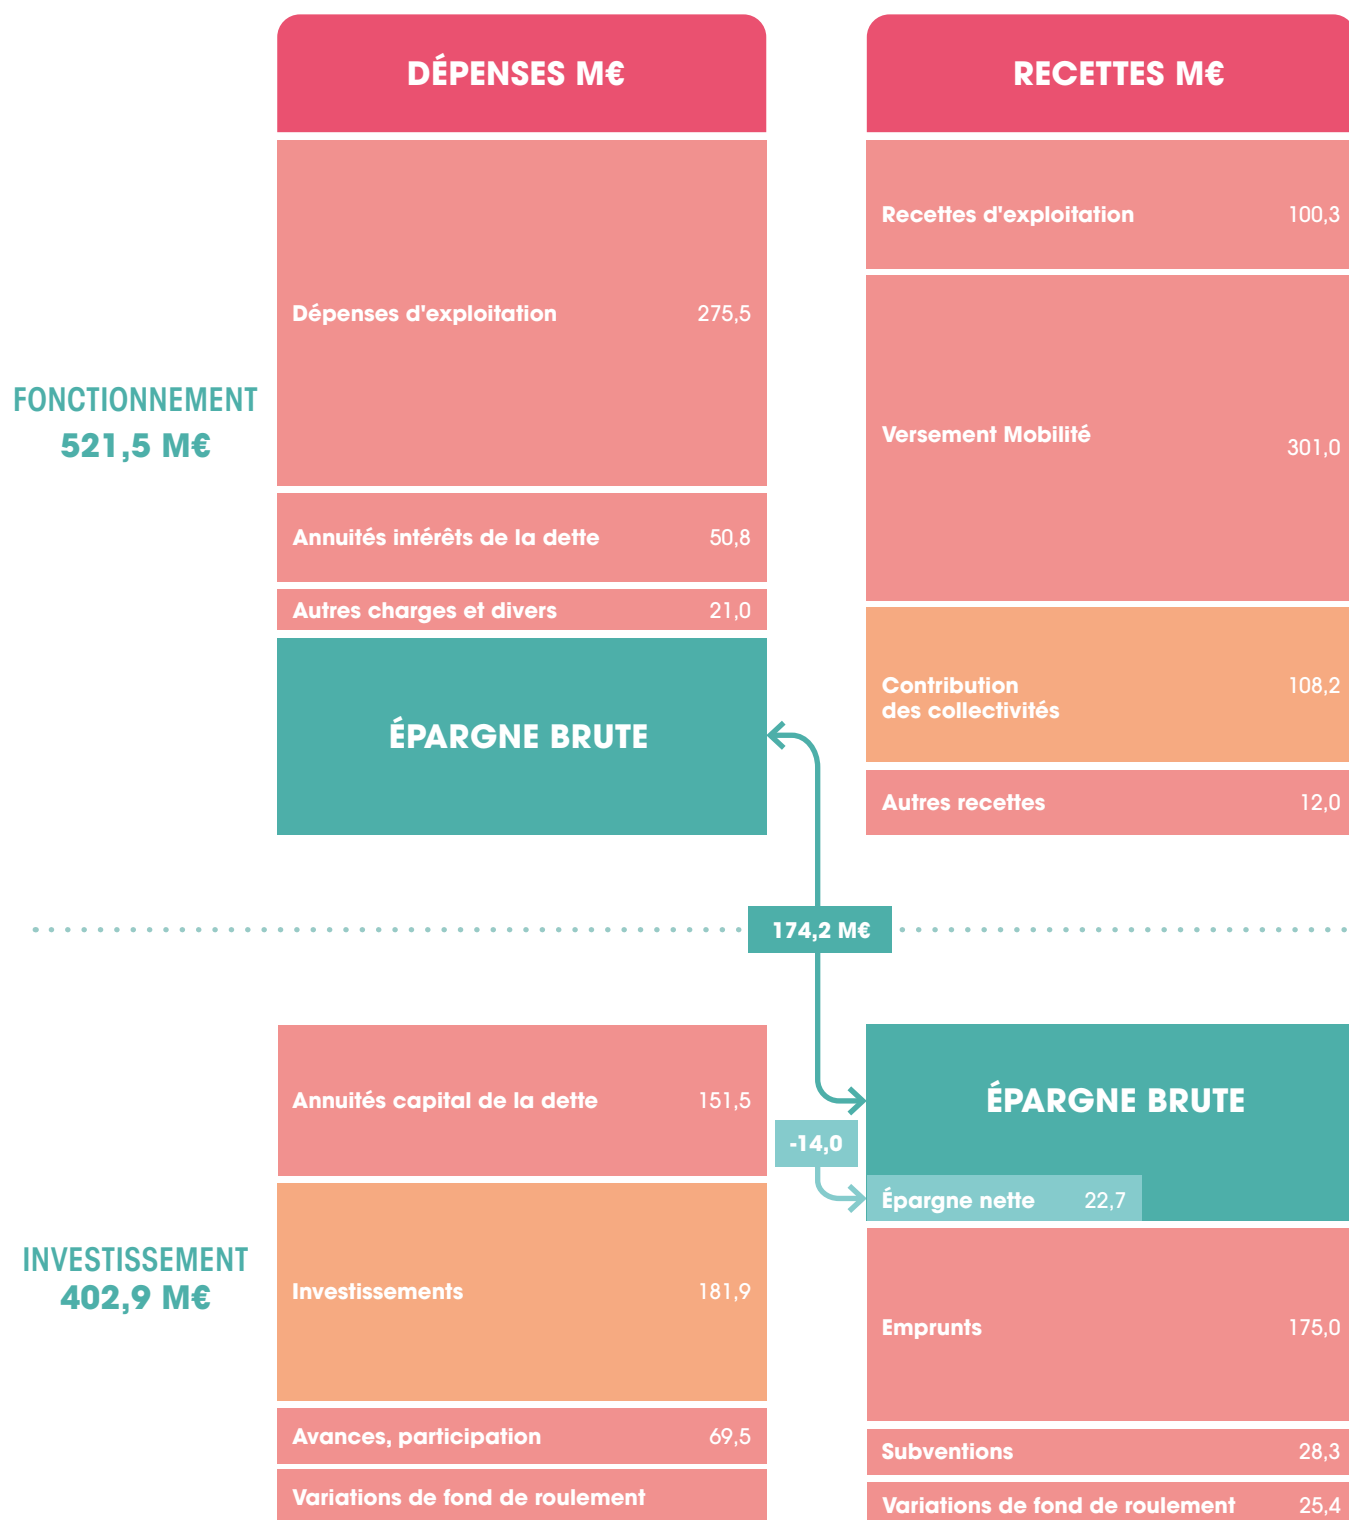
DÉPENSES M€

RECETTES M€

FONCTIONNEMENT
521,5 M€

Dépenses d'exploitation 275,5

Annuités intérêts de la dette 50,8

Autres charges et divers 21,0

ÉPARGNE BRUTE

Recettes d'exploitation 100,3

Versement Mobilité 301,0

Contribution des collectivités 108,2

Autres recettes 12,0

174,2 M€

INVESTISSEMENT
402,9 M€

Annuités capital de la dette 151,5

Investissements 181,9

Avances, participation 69,5

Variations de fond de roulement

ÉPARGNE BRUTE

-14,0

Épargne nette 22,7

Emprunts 175,0

Subventions 28,3

Variations de fond de roulement 25,4